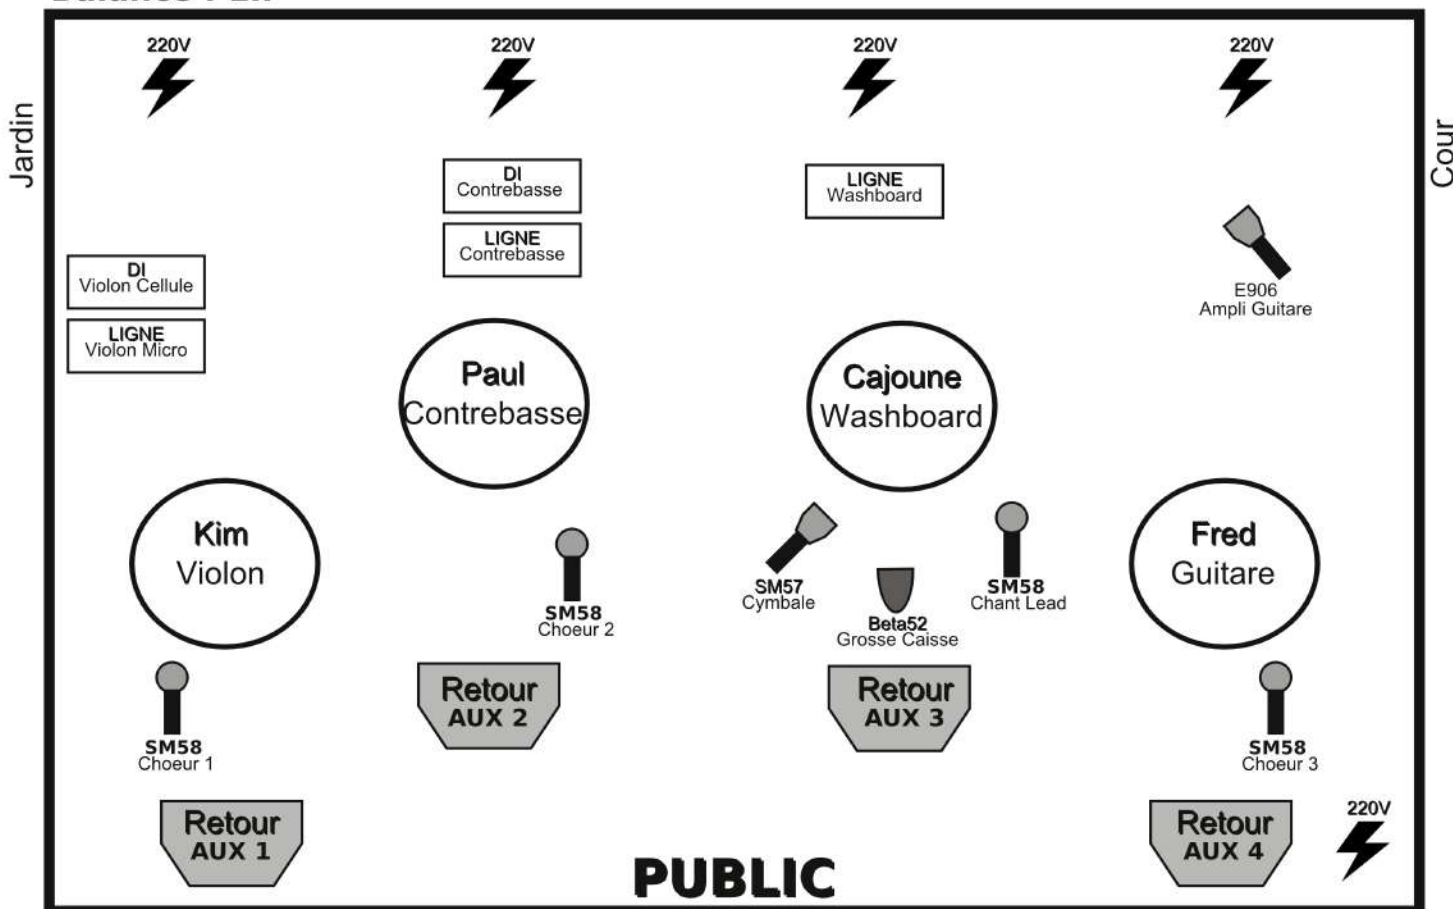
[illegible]

Jardin

Cour

220V

220V

220V

220V

DI
Contrebasse

LIGNE
Contrebasse

LIGNE
Washboard

DI
Violon Cellule

LIGNE
Violon Micro

E906
Ampli Guitare

Paul
Contrebasse

Cajoune
Washboard

Kim
Violon

SM58
Choeur 2

SM57
Cymbale

Beta52
Grosse Caisse

SM58
Chant Lead

Fred
Guitare

SM58
Choeur 1

Retour
AUX 2

Retour
AUX 3

SM58
Choeur 3

Retour
AUX 1

PUBLIC

Retour
AUX 4

220V